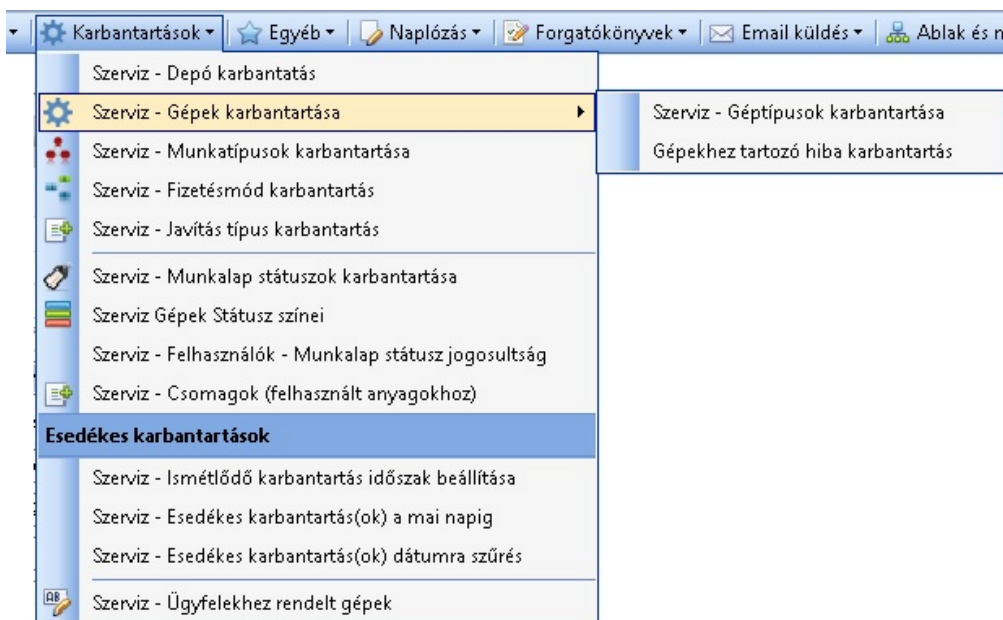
Karbantartások ▾ | Egyéb ▾ | Naplózás ▾ | Forgatókönyvek ▾ | Email küldés ▾ | Ablak és n

Szerviz - Depó karbantatás
Szerviz - Gépek karbantartása
Szerviz - Munkatípusok karbantartása
Szerviz - Fizetésmód karbantartás
Szerviz - Javítás típus karbantartás
Szerviz - Munkalap státuszok karbantartása
Szerviz Gépek Státusz színei
Szerviz - Felhasználók - Munkalap státusz jogosultság
Szerviz - Csomagok (felhasznált anyagokhoz)
Esedékes karbantartások
Szerviz - Ismétlődő karbantartás időszak beállítása
Szerviz - Esedékes karbantartás(ok) a mai napig
Szerviz - Esedékes karbantartás(ok) dátumra szűrés
Szerviz - Ügyfelekhez rendelt gépek

Szerviz - Géptípusok karbantartása
Gépekhez tartozó hiba karbantartás